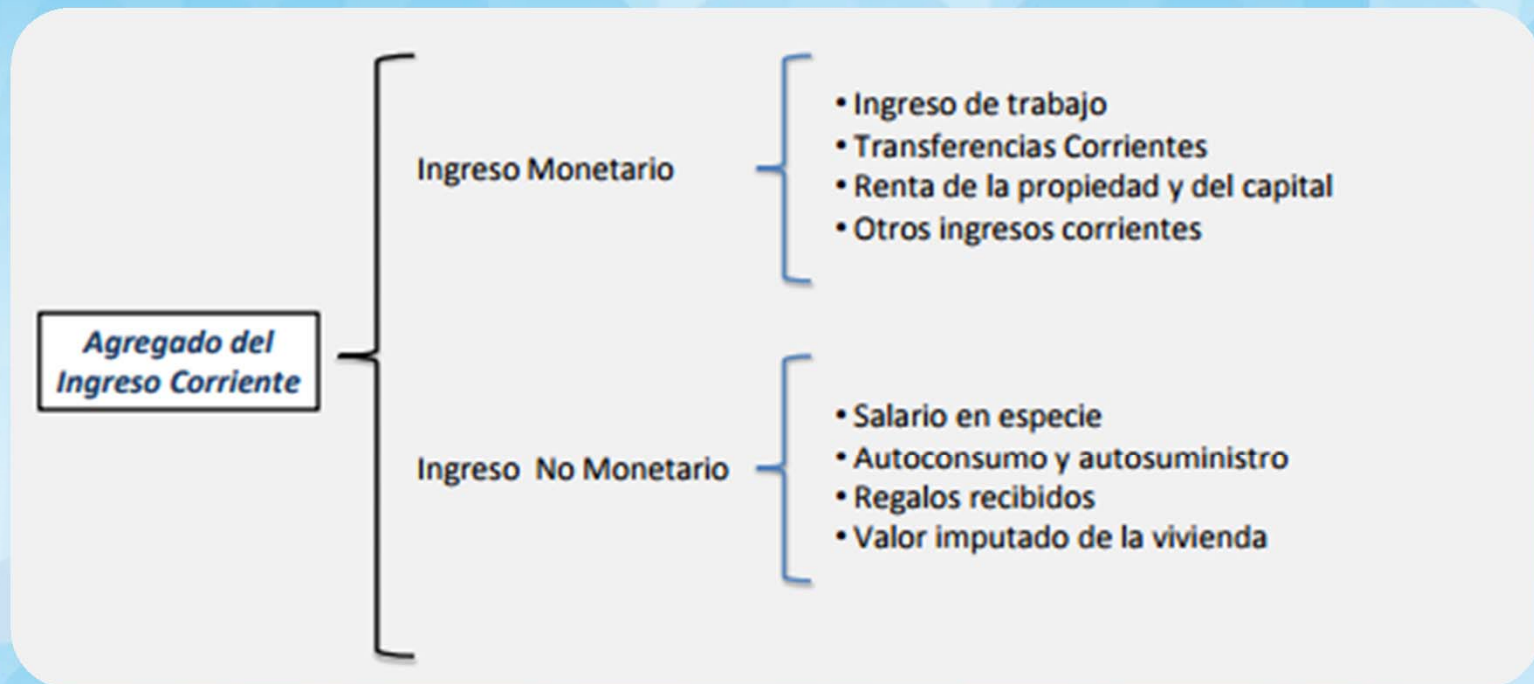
Agregado del Ingreso Corriente

Ingreso Monetario

• Ingreso de trabajo
• Transferencias Corrientes
• Renta de la propiedad y del capital
• Otros ingresos corrientes

Ingreso No Monetario

• Salario en especie
• Autoconsumo y autosuministro
• Regalos recibidos
• Valor imputado de la vivienda